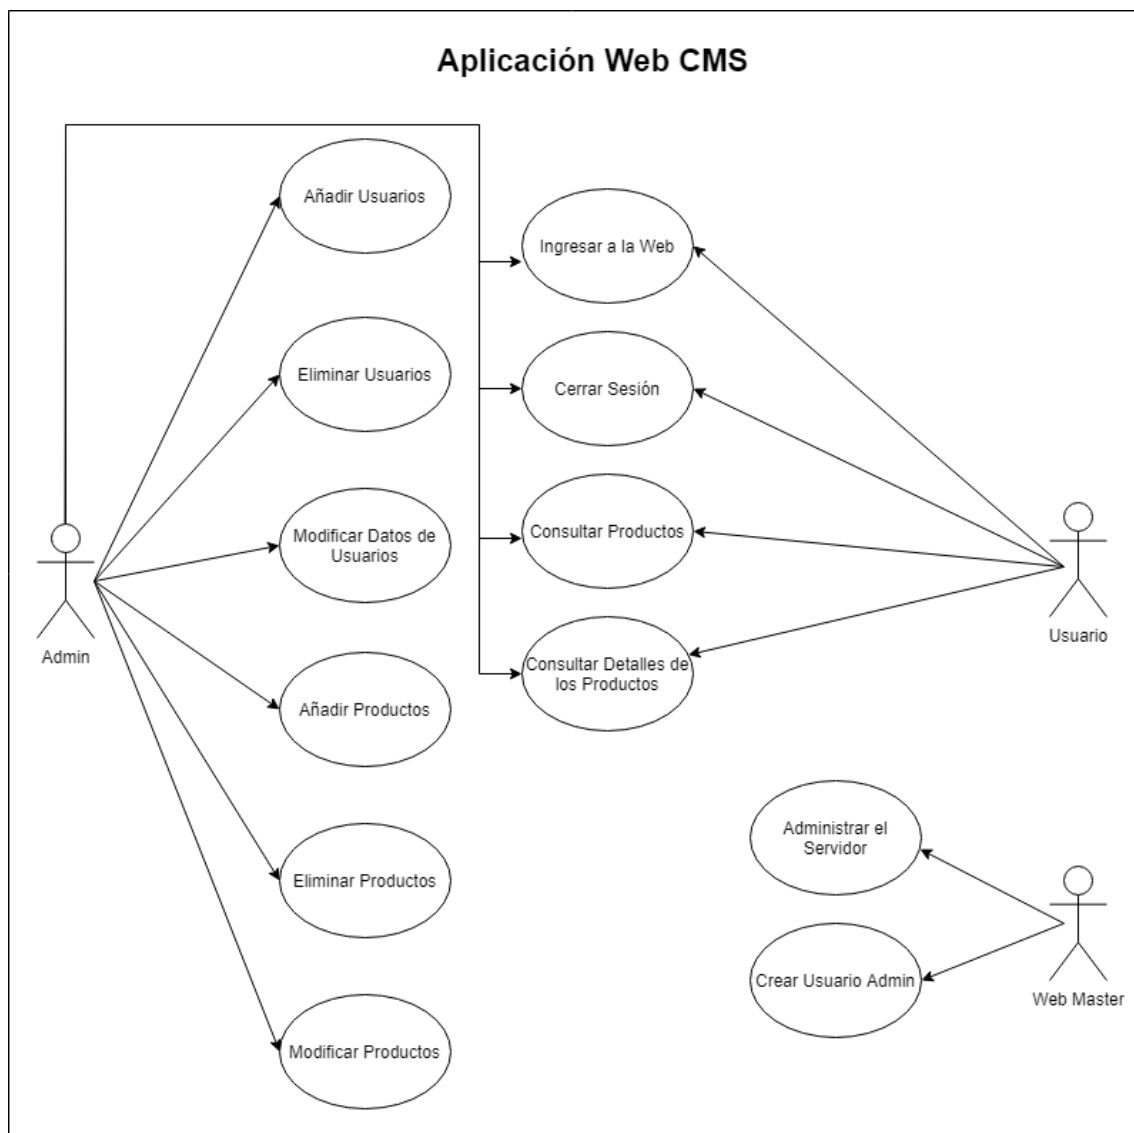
Aplicación Web CMS

Añadir Usuarios

Eliminar Usuarios

Modificar Datos de Usuarios

Añadir Productos

Eliminar Productos

Modificar Productos

Admin

Ingresar a la Web

Cerrar Sesión

Consultar Productos

Consultar Detalles de los Productos

Usuario

Administrar el Servidor

Crear Usuario Admin

Web Master